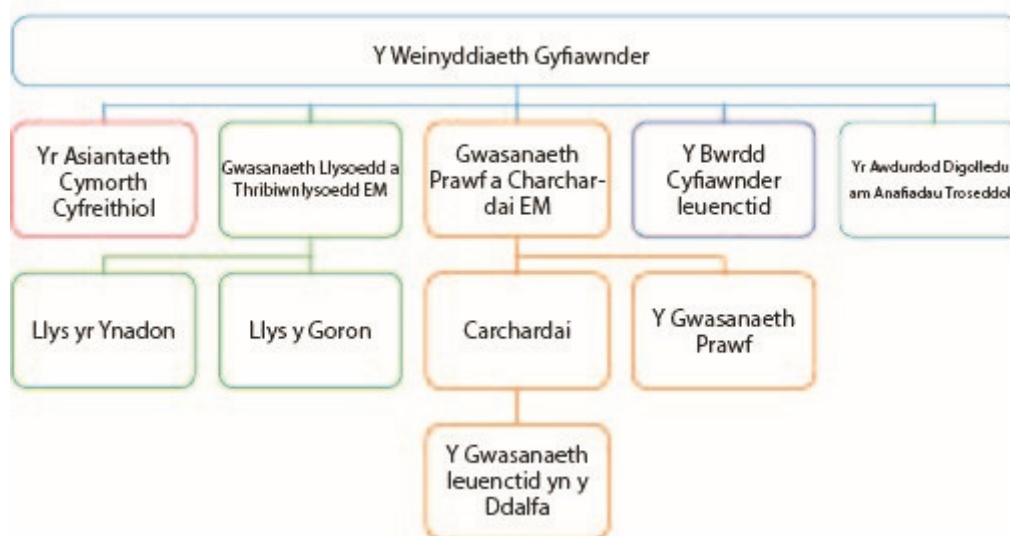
Y Weinyddiaeth Gyfiawnder

Yr Asiantaeth Cymorth Cyfreithiol

Gwasanaeth Llysoedd a Thribiwnlysoedd EM

Gwasanaeth Prawf a Charchardai EM

Y Bwrdd Cyfiawnder Ieuenctid

Yr Awdurdod Digolledu am Anafiadau Troseddol

Llys yr Ynadon

Llys y Goron

Carchardai

Y Gwasanaeth Prawf

Y Gwasanaeth Ieuenctid yn y Ddalfa